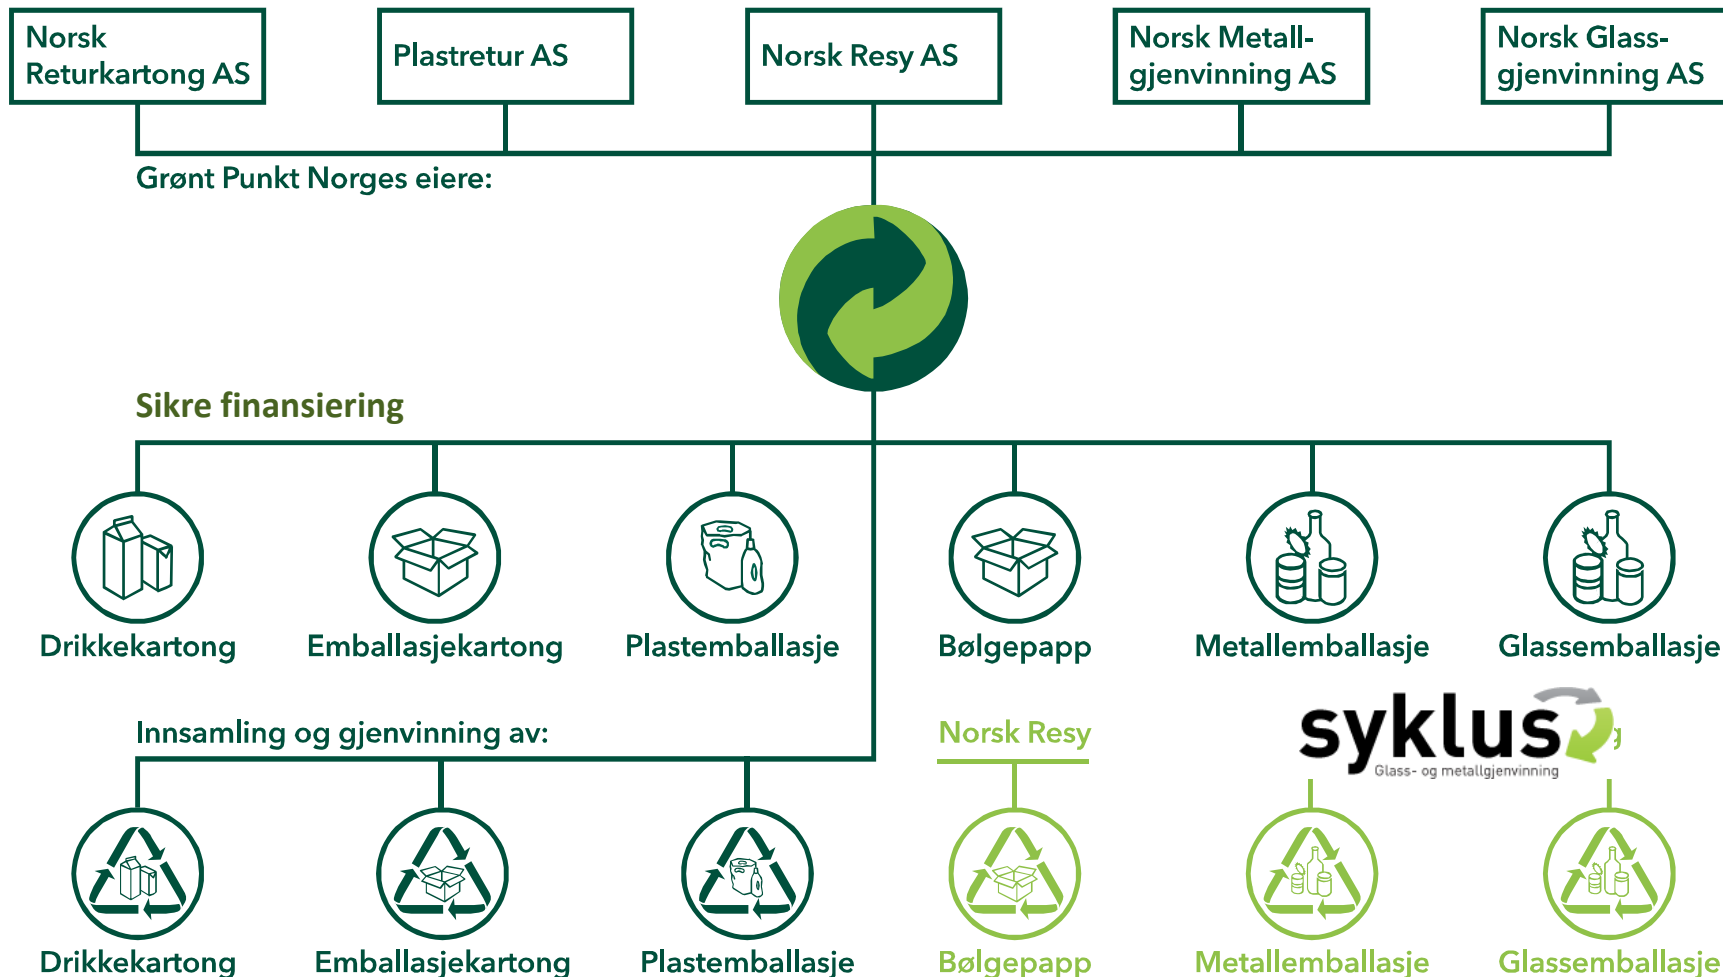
Norsk Returkartong AS

Plastretur AS

Norsk Resy AS

Norsk Metallgjenvinning AS

Norsk Glassgjenvinning AS

Grønt Punkt Norges eiere:

Sikre finansiering

Drikkekartong

Emballasjekartong

Plastemballasje

Bølgepapp

Metallemballasje

Glassemballasje

Innsamling og gjenvinning av:

Norsk Resy

syklus
Glass- og metallgjenvinning

Drikkekartong

Emballasjekartong

Plastemballasje

Bølgepapp

Metallemballasje

Glassemballasje